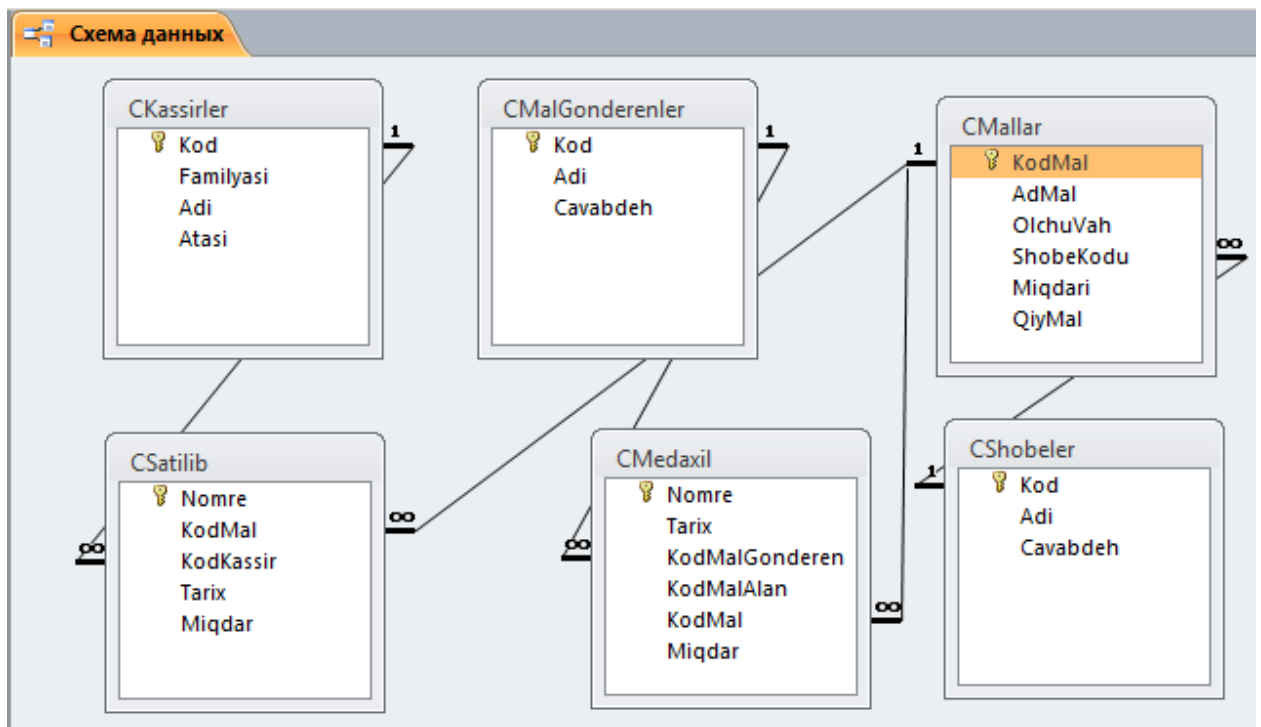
Схема данных

CKassirler
Kod
Familyasi
Adi
Atasi

1

CMalGonderenler
Kod
Adi
Cavabdeh

1

1

CMallar
KodMal
AdMal
OlchuVah
ShobeKodu
Miqdari
QiyMal

∞

CSatilib
Nomre
KodMal
KodKassir
Tarix
Miqdar

∞

∞

CMedaxil
Nomre
Tarix
KodMalGonderen
KodMalAlan
KodMal
Miqdar

∞

∞

1

CShobeler
Kod
Adi
Cavabdeh